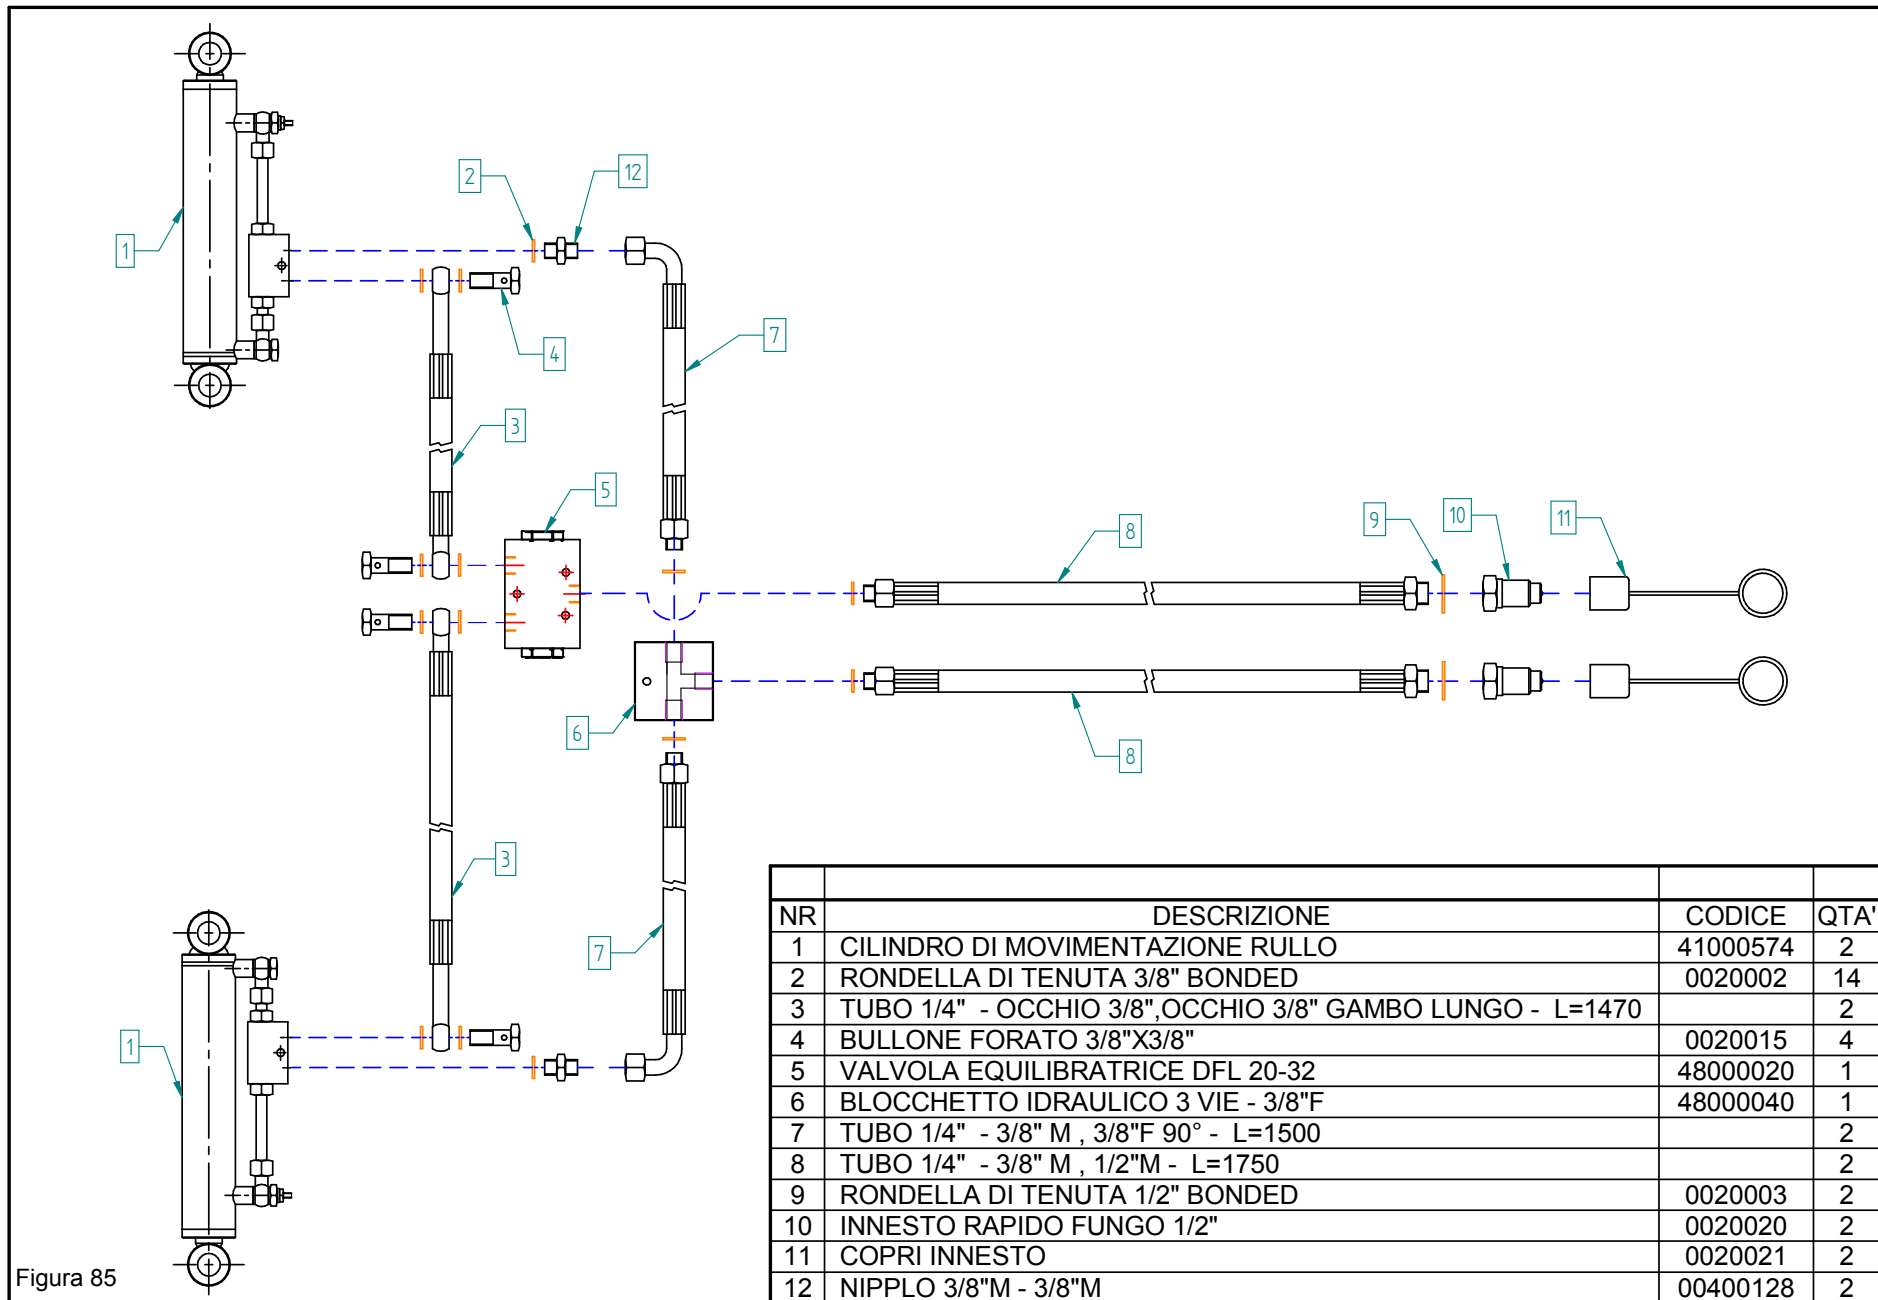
2

12

1

4

7

3

5

8

9

10

11

6

8

3

7

1

| | | | |
|---|---|---|---|
| NR | DESCRIZIONE | CODICE | QTA' |
| 1 | CILINDRO DI MOVIMENTAZIONE RULLO | 41000574 | 2 |
| 2 | RONDELLA DI TENUTA 3/8" BONDED | 0020002 | 14 |
| 3 | TUBO 1/4" - OCCHIO 3/8",OCCHIO 3/8" GAMBO LUNGO - L=1470 | | 2 |
| 4 | BULLONE FORATO 3/8"X3/8" | 0020015 | 4 |
| 5 | VALVOLA EQUILIBRATRICE DFL 20-32 | 48000020 | 1 |
| 6 | BLOCCHETTO IDRAULICO 3 VIE - 3/8"F | 48000040 | 1 |
| 7 | TUBO 1/4" - 3/8" M , 3/8"F 90° - L=1500 | | 2 |
| 8 | TUBO 1/4" - 3/8" M , 1/2"M - L=1750 | | 2 |
| 9 | RONDELLA DI TENUTA 1/2" BONDED | 0020003 | 2 |
| 10 | INNESTO RAPIDO FUNGO 1/2" | 0020020 | 2 |
| 11 | COPRI INNESTO | 0020021 | 2 |
| 12 | NIPPLO 3/8"M - 3/8"M | 00400128 | 2 |

Figura 85